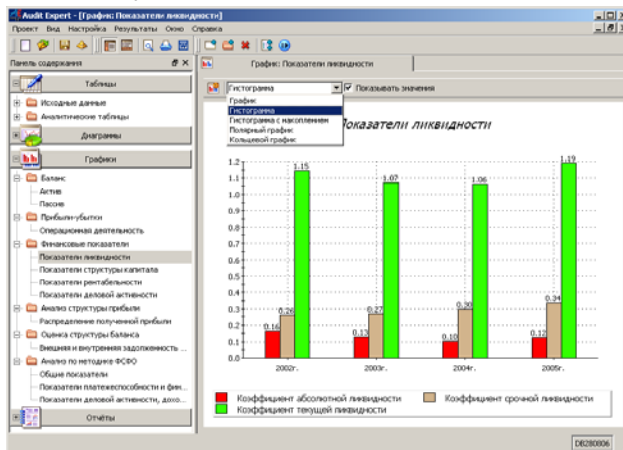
Audit Expert - [График: Показатели ликвидности]

Проект Вид Настройка Результаты Окно Справка

Панель содержания

Таблицы

Исходные данные
Аналитические таблицы

Диаграммы

Графики

Баланс
Актив
Пассив
Прибыли-убытки
Операционная деятельность
Финансовые показатели
Показатели ликвидности
Показатели структуры капитала
Показатели рентабельности
Показатели деловой активности
Анализ структуры прибыли
Распределение полученной прибыли
Оценка структуры баланса
Внешняя и внутренняя задолженность ...
Анализ по методике ФСФО
Общие показатели
Показатели платежеспособности и фин...
Показатели деловой активности, дохо...

Отчёты

График: Показатели ликвидности

Гистограмма
Показывать значения

График
Гистограмма
Гистограмма с накоплением
Полярный график
Кольцевой график

Показатели ликвидности

1.2
1.1
1.0
0.9
0.8
0.7
0.6
0.5
0.4
0.3
0.2
0.1
0.0

0.16 0.26 1.15
0.13 0.27 1.07
0.10 0.30 1.06
0.12 0.34 1.19

2002г.
2003г.
2004г.
2005г.

Коэффициент абсолютной ликвидности
Коэффициент срочной ликвидности
Коэффициент текущей ликвидности

DB280806